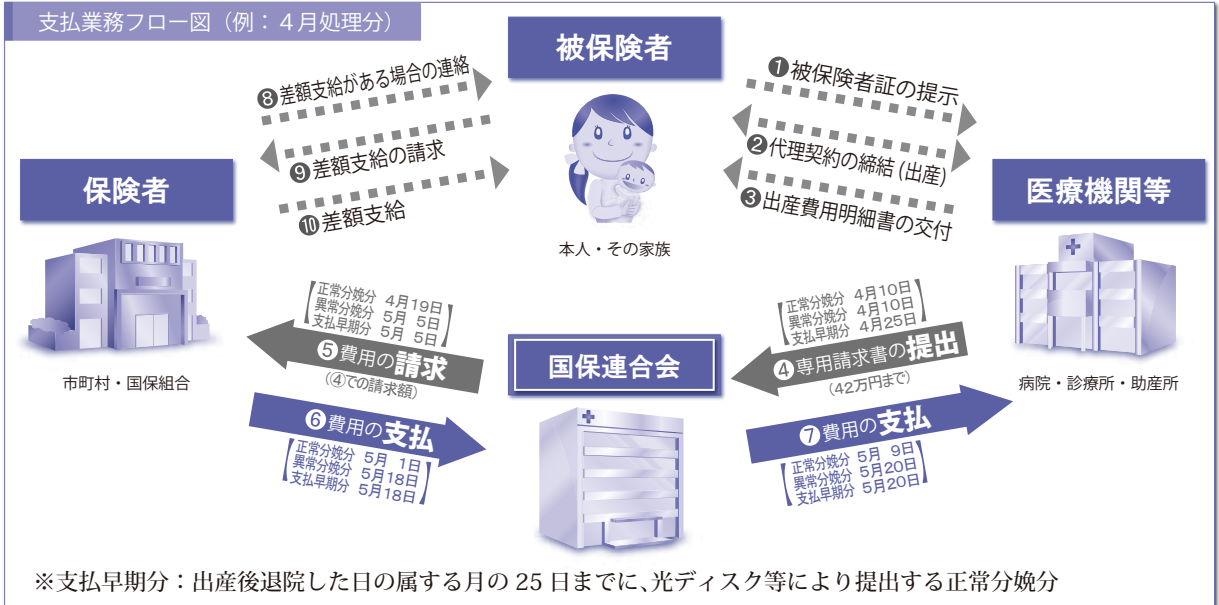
支払業務フロー図（例：４月処理分）

被保険者

❽差額支給がある場合の連絡

❾差額支給の請求

❿差額支給

❶被保険者証の提示

❷代理契約の締結（出産）

❸出産費用明細書の交付

本人・その家族

保険者

医療機関等

市町村・国保組合

病院・診療所・助産所

正常分娩分　4月19日
異常分娩分　5月　5日
支払早期分　5月　5日

❺費用の請求
（④での請求額）

正常分娩分　4月10日
異常分娩分　4月10日
支払早期分　4月25日

❹専用請求書の提出
（42万円まで）

国保連合会

❻費用の支払
正常分娩分　5月　1日
異常分娩分　5月18日
支払早期分　5月18日

❼費用の支払
正常分娩分　5月　9日
異常分娩分　5月20日
支払早期分　5月20日

※支払早期分：出産後退院した日の属する月の 25 日までに、光ディスク等により提出する正常分娩分